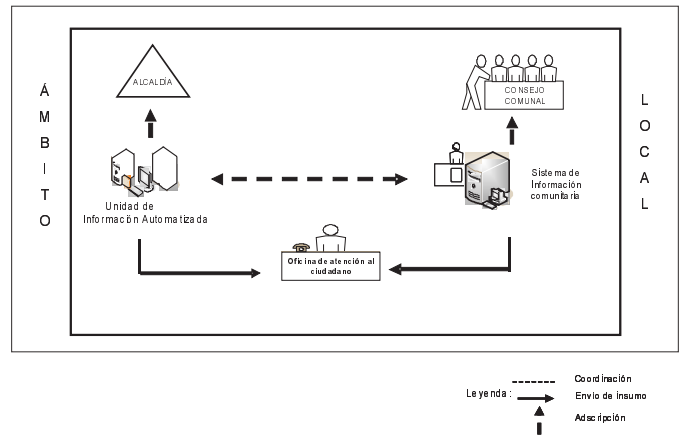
Á
M
B
I
T
O

ALCALDÍA

CONSEJO COMUNAL

L
O
C
A
L

Unidad de Información Automatizada

Sistema de Información comunitaria

Oficina de atención al ciudadano

Leyenda:
Coordinación
Envío de insumo
Adscripción